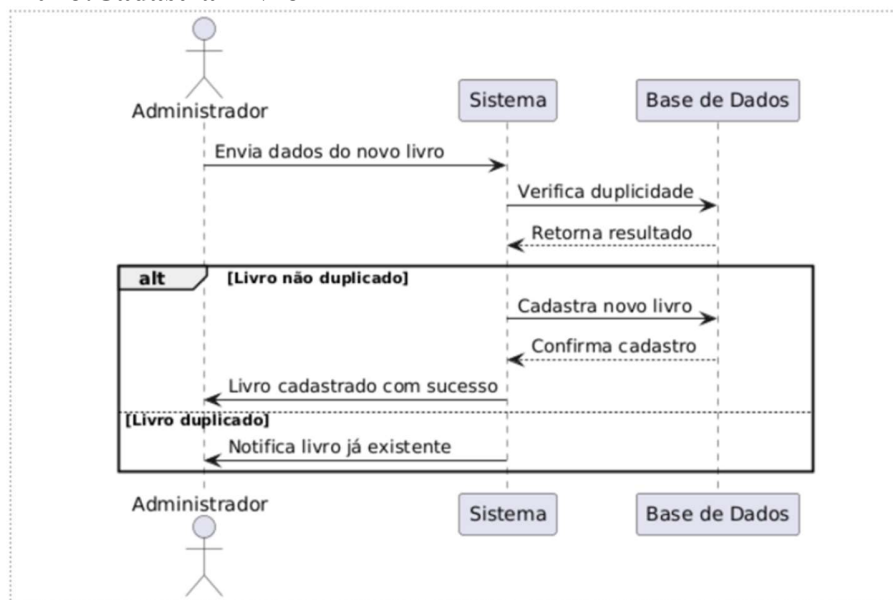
Administrador

Sistema

Base de Dados

Envia dados do novo livro

Verifica duplicidade

Retorna resultado

alt [Livro não duplicado]

Cadastra novo livro

Confirma cadastro

Livro cadastrado com sucesso

[Livro duplicado]

Notifica livro já existente

Administrador

Sistema

Base de Dados